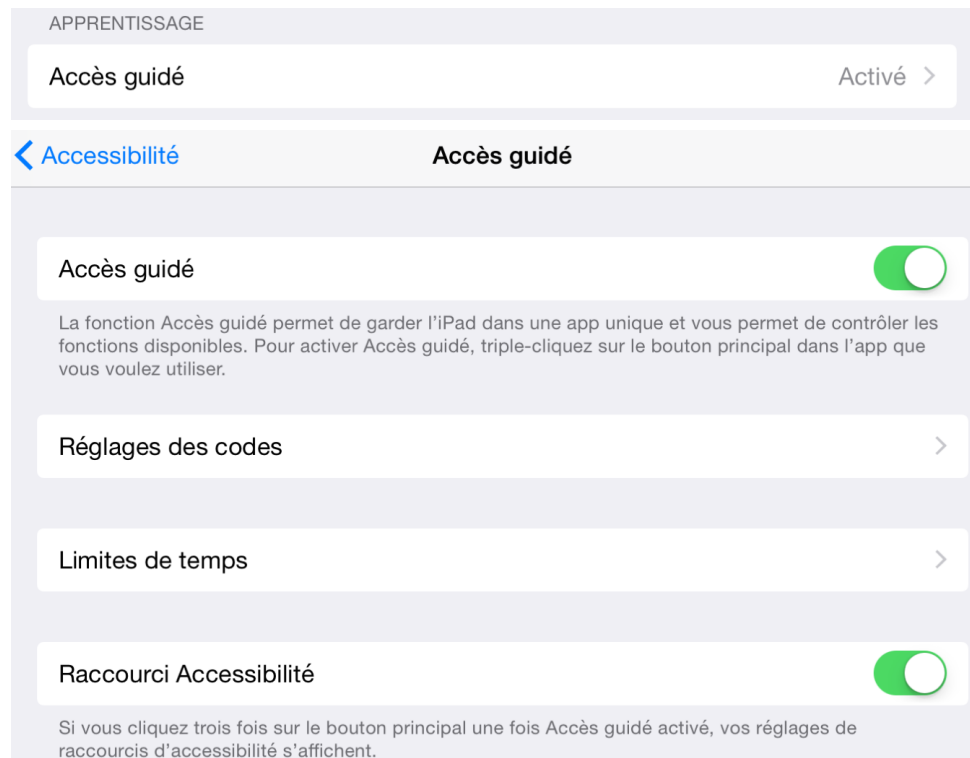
APPRENTISSAGE

Accès guidé Activé

Accessibilité

Accès guidé

Accès guidé

La fonction Accès guidé permet de garder l'iPad dans une app unique et vous permet de contrôler les fonctions disponibles. Pour activer Accès guidé, triple-cliquez sur le bouton principal dans l'app que vous voulez utiliser.

Réglages des codes

Limites de temps

Raccourci Accessibilité

Si vous cliquez trois fois sur le bouton principal une fois Accès guidé activé, vos réglages de raccourcis d'accessibilité s'affichent.